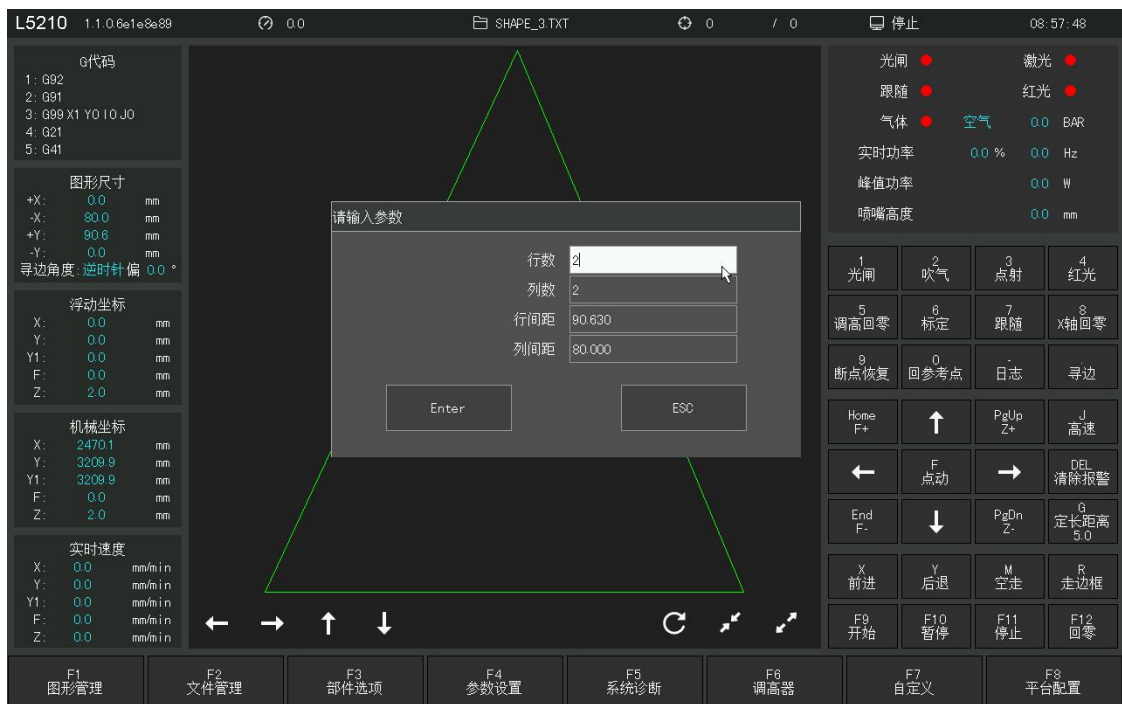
L5210 1.1.0.6e1e8e89 0.0 SHAPE_3.TXT 0 / 0 停止 08:57:48

G代码
1: G92
2: G91
3: G99 X1 Y0 I0 J0
4: G21
5: G41

图形尺寸
+X: 0.0 mm
-X: 80.0 mm
+Y: 90.6 mm
-Y: 0.0 mm
寻边角度: 逆时针 偏 0.0 °

浮动坐标
X: 0.0 mm
Y: 0.0 mm
Y1: 0.0 mm
F: 0.0 mm
Z: 2.0 mm

机械坐标
X: 2470.1 mm
Y: 3209.9 mm
Y1: 3209.9 mm
F: 0.0 mm
Z: 2.0 mm

实时速度
X: 0.0 mm/min
Y: 0.0 mm/min
Y1: 0.0 mm/min
F: 0.0 mm/min
Z: 0.0 mm/min

请输入参数
行数 2
列数 2
行间距 90.630
列间距 80.000
Enter
ESC

光闸 激光
跟随 红光
气体 空气 0.0 BAR
实时功率 0.0 % 0.0 Hz
峰值功率 0.0 W
喷嘴高度 0.0 mm

| 1 光闸 | 2 吹气 | 3 点射 | 4 红光 |
|---|---|---|---|
| 5 调高回零 | 6 标定 | 7 跟随 | 8 X轴回零 |
| 9 断点恢复 | 0 回参考点 | - 日志 | . 寻边 |
| Home F+ | ↑ | PgUp Z+ | J 高速 |
| ← | F 点动 | → | DEL 清除报警 |
| End F- | ↓ | PgDn Z- | G 定长距离 5.0 |
| X 前进 | Y 后退 | M 空走 | R 走边框 |
| F9 开始 | F10 暂停 | F11 停止 | F12 回零 |

F1 图形管理 | F2 文件管理 | F3 部件选项 | F4 参数设置 | F5 系统诊断 | F6 调高器 | F7 自定义 | F8 平台配置